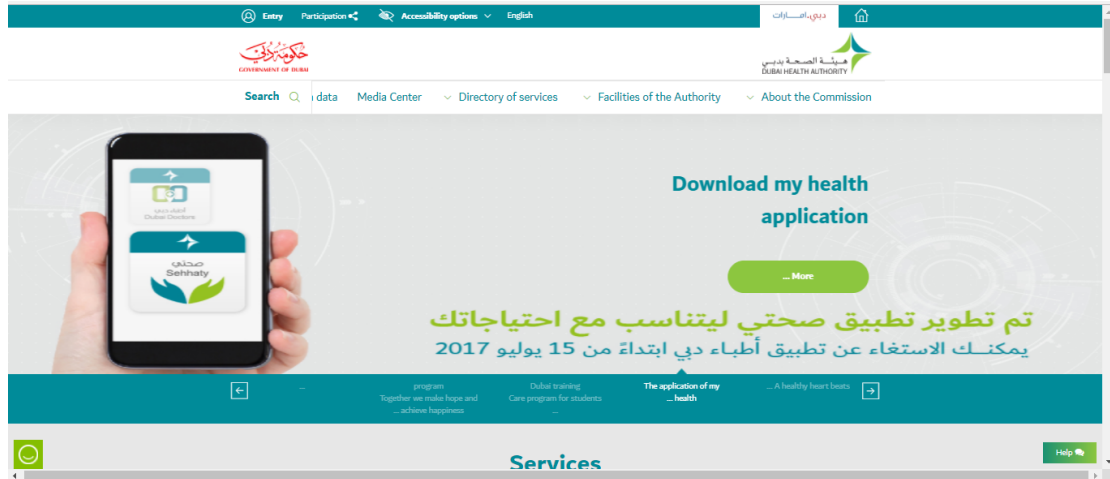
Entry Participation Accessibility options English

دبي.امـارات

حكومة دبي
GOVERNMENT OF DUBAI

هيئة الصحة بدبي
DUBAI HEALTH AUTHORITY

Search data Media Center Directory of services Facilities of the Authority About the Commission

أطباء دبي
Dubai Doctors

صحتي
Sehhaty

Download my health application

... More

تم تطوير تطبيق صحتي ليتناسب مع احتياجاتك
يمكنــك الاستغناء عن تطبيق أطباء دبي ابتداءً من 15 يوليو 2017

...

program
Together we make hope and
... achieve happiness

Dubai training
Care program for students
...

The application of my
... health

... A healthy heart beats

Services

Help